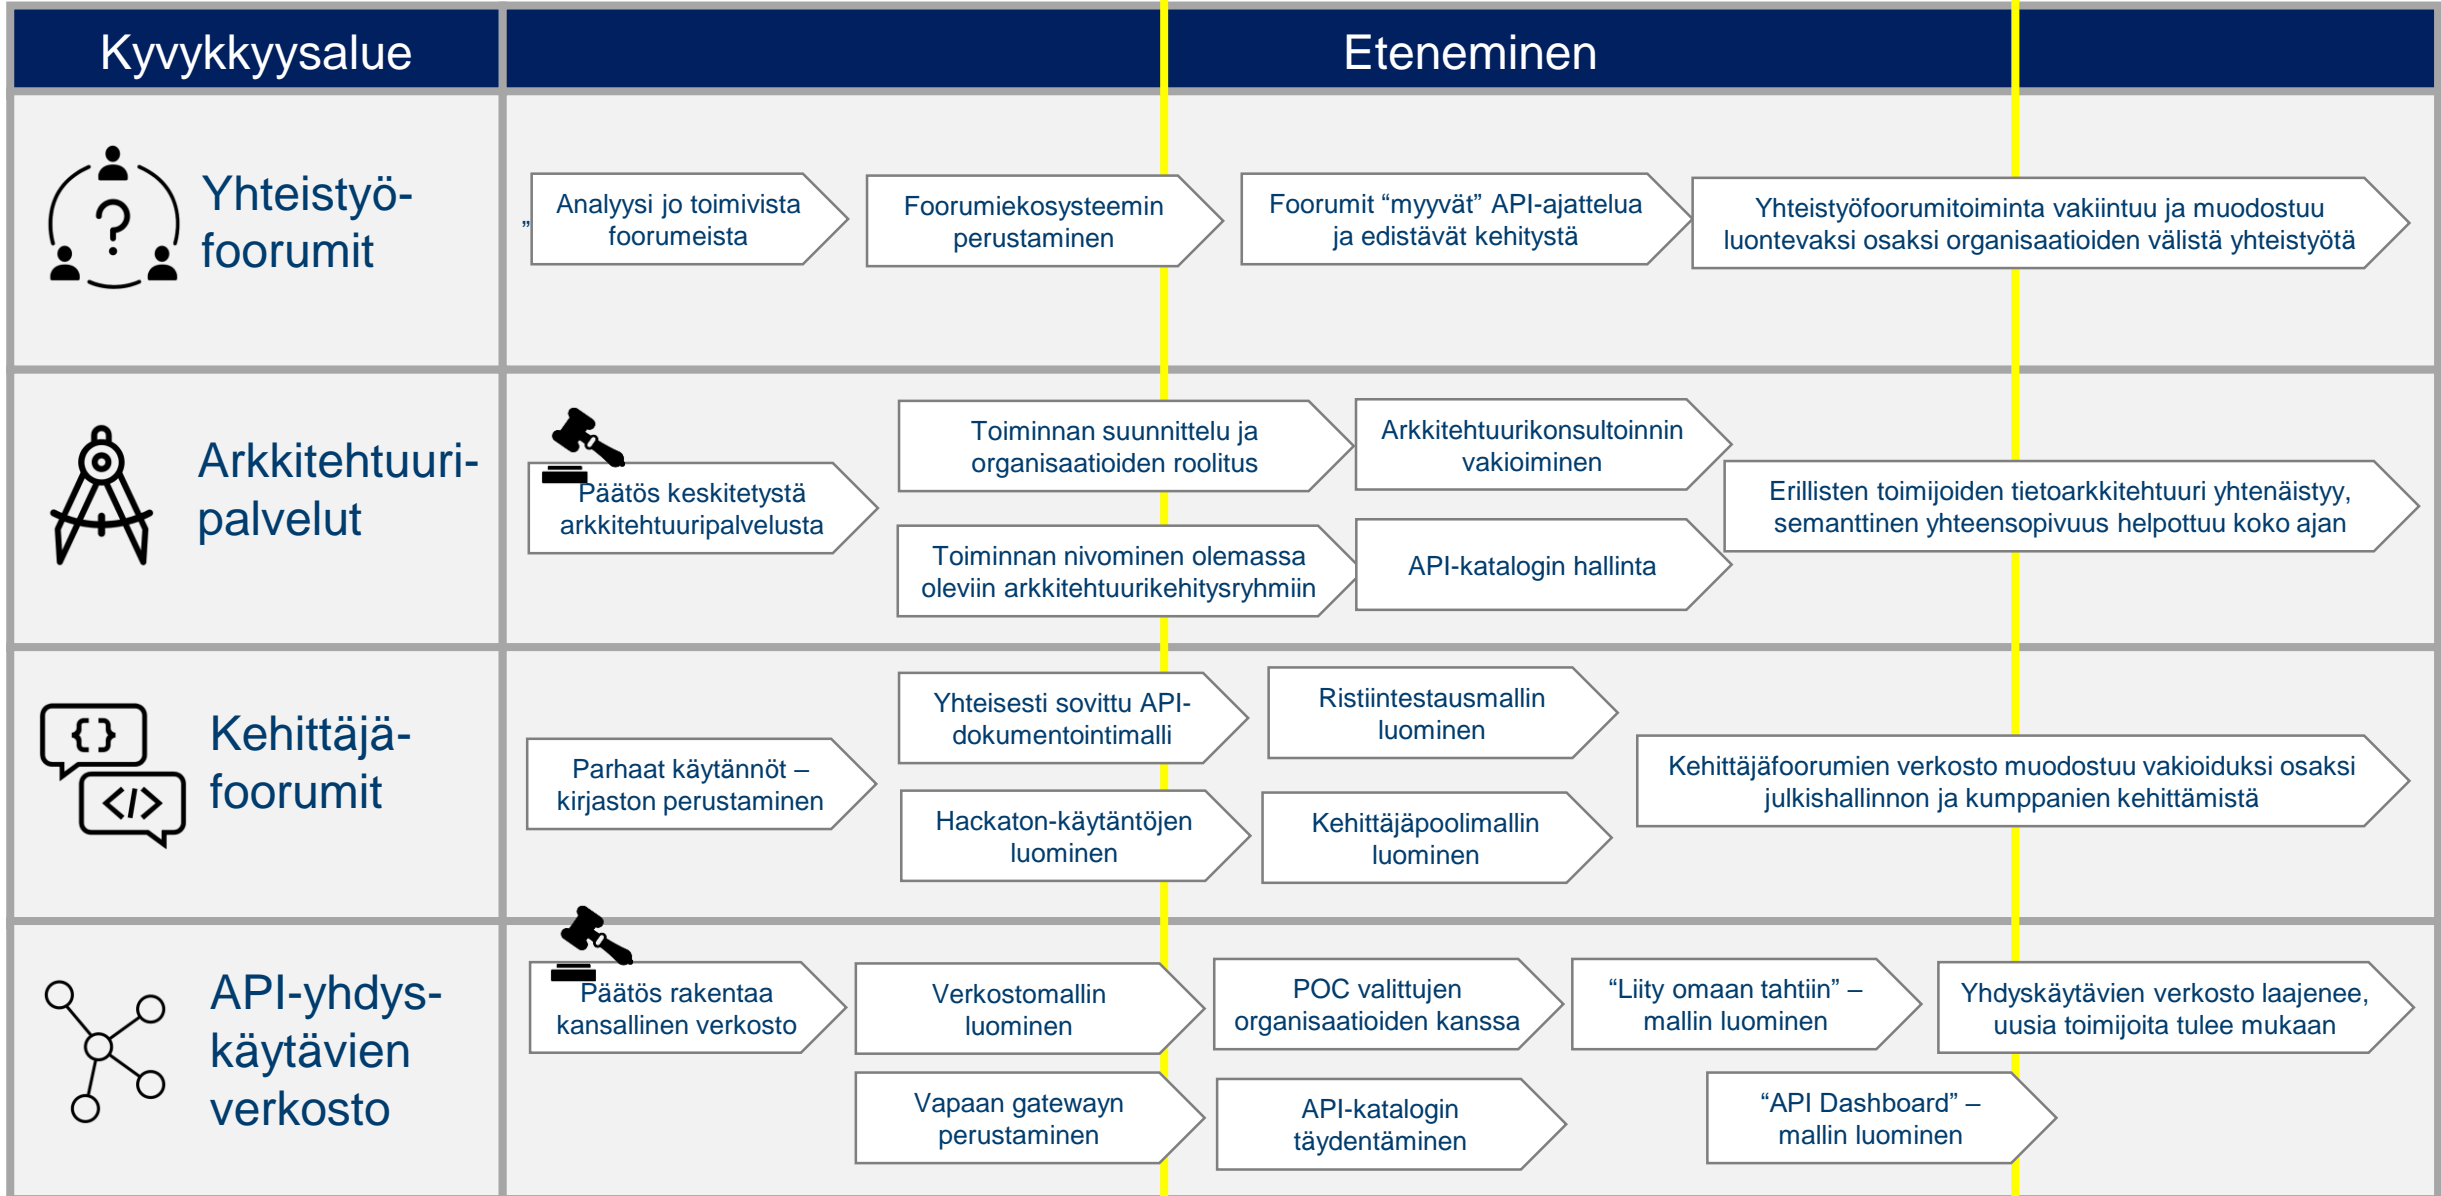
| Kyvykkyysalue | Eteneminen |
|---|---|
| Yhteistyö-foorumit | ” Analyysi jo toimivista foorumeista → Foorumiekosysteemin perustaminen → Foorumit “myyvät” API-ajattelua ja edistävät kehitystä → Yhteistyöfoorumitoiminta vakiintuu ja muodostuu luontevaksi osaksi organisaatioiden välistä yhteistyötä |
| Arkkitehtuuri-palvelut | Päätös keskitetystä arkkitehtuuripalvelusta → Toiminnan suunnittelu ja organisaatioiden roolitus → Arkkitehtuurikonsultoinnin vakioiminen; Toiminnan nivominen olemassa oleviin arkkitehtuurikehitysryhmiin → API-katalogin hallinta → Erillisten toimijoiden tietoarkkitehtuuri yhtenäistyy, semanttinen yhteensopivuus helpottuu koko ajan |
| Kehittäjä-foorumit | Parhaat käytännöt – kirjaston perustaminen → Yhteisesti sovittu API-dokumentointimalli → Ristiintestausmallin luominen; Hackaton-käytäntöjen luominen → Kehittäjäpoolimallin luominen → Kehittäjäfoorumien verkosto muodostuu vakioiduksi osaksi julkishallinnon ja kumppanien kehittämistä |
| API-yhdys-käytävien verkosto | Päätös rakentaa kansallinen verkosto → Verkostomallin luominen → POC valittujen organisaatioiden kanssa → “Liity omaan tahtiin” – mallin luominen → Yhdyskäytävien verkosto laajenee, uusia toimijoita tulee mukaan; Vapaan gatewayn perustaminen → API-katalogin täydentäminen → “API Dashboard” – mallin luominen |